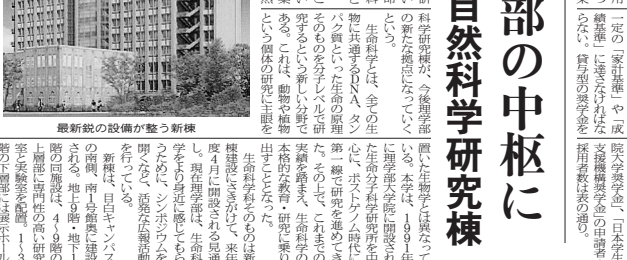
部の中枢に
自然科学研究棟

最新鋭の設備が整う新棟

科学研究棟が、今後理学部の新たな拠点になっていくという。

生命科学とは、全ての生物に共通するDNA、タンパク質といった生命の原理そのものを分子レベルで研究するという新しい分野である。これは、動物や植物といった個体の研究に眼を

置いた生物学とは異なっている。本学は、1991年に生命分子科学研究所を中心に、ポストゲノム時代を迎えた第一線の研究を進めてきた。その上で、これまでの実績を踏まえ、生命科学の本格的な教育・研究に乗り出すことのなった。

生命科学のための新棟建設にさきがけて、来年度4月に開設される見通し。現在理学部は、生命科学を身近に感じてもらうために、シンポジウムを開くなど、積極的な広報活動を行っている。

新棟は、目白キャンパスの南側、南1号館奥に建設。4階の同施設は、4・9階の上層部に専門性の高い研究室と実験室を配置。1・3階の下層部には展示ホール

一定の「家計基準」や「成績基準」に達しなければならない。貸与型の奨学金を

院大学奨学金」「日本学生支援機構奨学金」の申請者採用者数は表の通り。